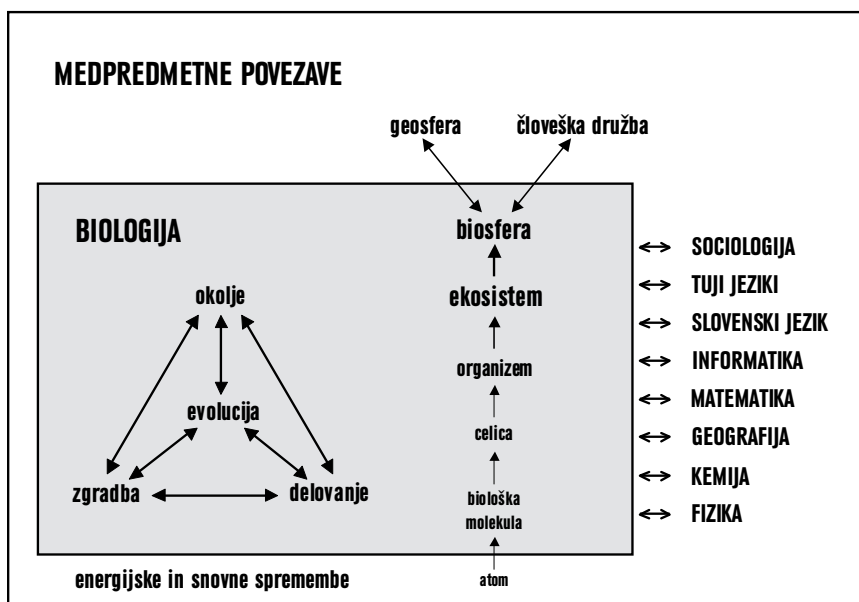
MEDPREDMETNE POVEZAVE

geosfera

človeška družba

BIOLOGIJA

okolje

evolucija

zgradba

delovanje

biosfera

ekosistem

organizem

celica

biološka molekula

atom

energijske in snovne spremembe

↔ SOCIOLOGIJA
↔ TUJI JEZIKI
↔ SLOVENSKI JEZIK
↔ INFORMATIKA
↔ MATEMATIKA
↔ GEOGRAFIJA
↔ KEMIJA
↔ FIZIKA